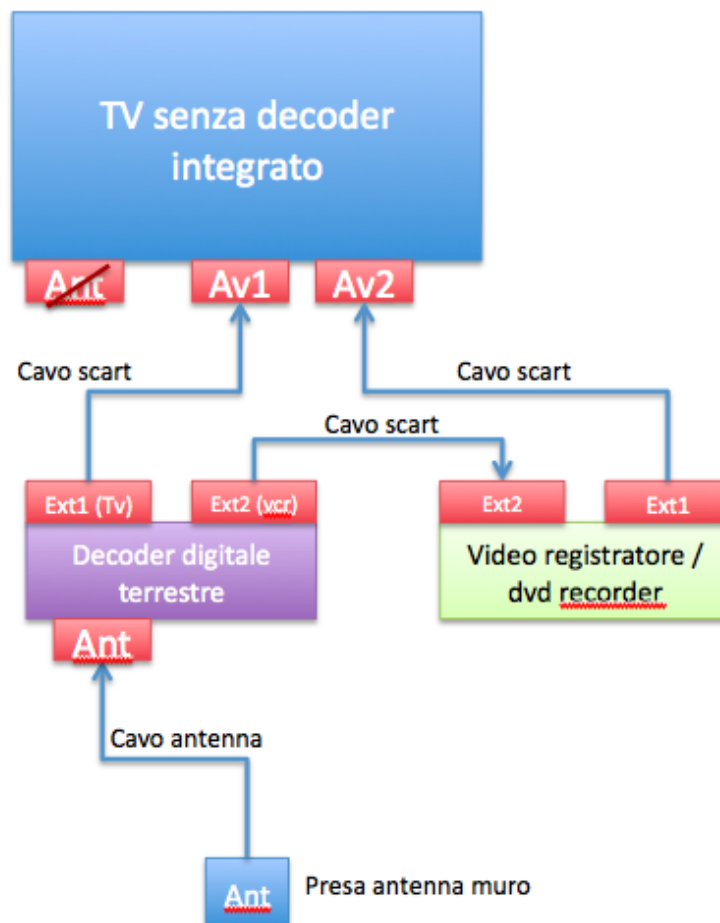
TV senza decoder integrato

Ant

Av1

Av2

Cavo scart

Cavo scart

Cavo scart

Ext1 (Tv)

Ext2 (vcr)

Ext2

Ext1

Decoder digitale terrestre

Video registratore / dvd recorder

Ant

Cavo antenna

Ant

Presa antenna muro